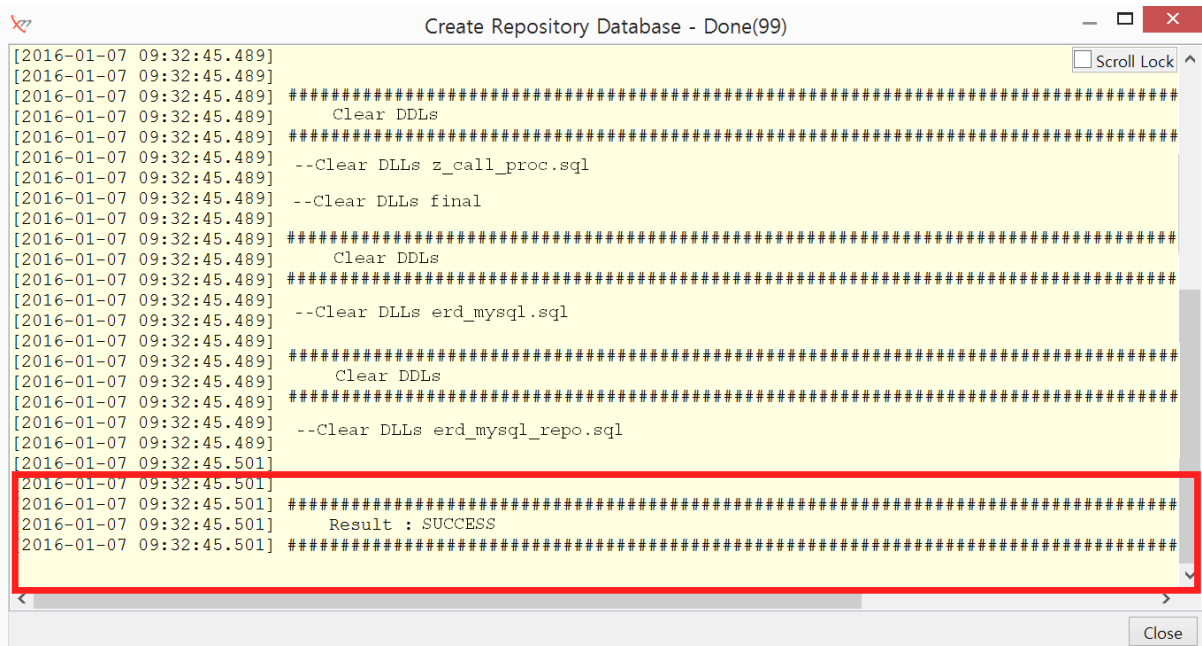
Create Repository Database - Done(99)

Scroll Lock

[2016-01-07 09:32:45.489]
[2016-01-07 09:32:45.489]
[2016-01-07 09:32:45.489] ####################################################################################
[2016-01-07 09:32:45.489] Clear DDLs
[2016-01-07 09:32:45.489] ####################################################################################
[2016-01-07 09:32:45.489] --Clear DLLs z_call_proc.sql
[2016-01-07 09:32:45.489]
[2016-01-07 09:32:45.489] --Clear DLLs final
[2016-01-07 09:32:45.489]
[2016-01-07 09:32:45.489] ####################################################################################
[2016-01-07 09:32:45.489] Clear DDLs
[2016-01-07 09:32:45.489] ####################################################################################
[2016-01-07 09:32:45.489]
[2016-01-07 09:32:45.489] --Clear DLLs erd_mysql.sql
[2016-01-07 09:32:45.489]
[2016-01-07 09:32:45.489] ####################################################################################
[2016-01-07 09:32:45.489] Clear DDLs
[2016-01-07 09:32:45.489] ####################################################################################
[2016-01-07 09:32:45.489] --Clear DLLs erd_mysql_repo.sql
[2016-01-07 09:32:45.489]
[2016-01-07 09:32:45.501]
[2016-01-07 09:32:45.501]
[2016-01-07 09:32:45.501] ####################################################################################
[2016-01-07 09:32:45.501] Result : SUCCESS
[2016-01-07 09:32:45.501] ####################################################################################

Close